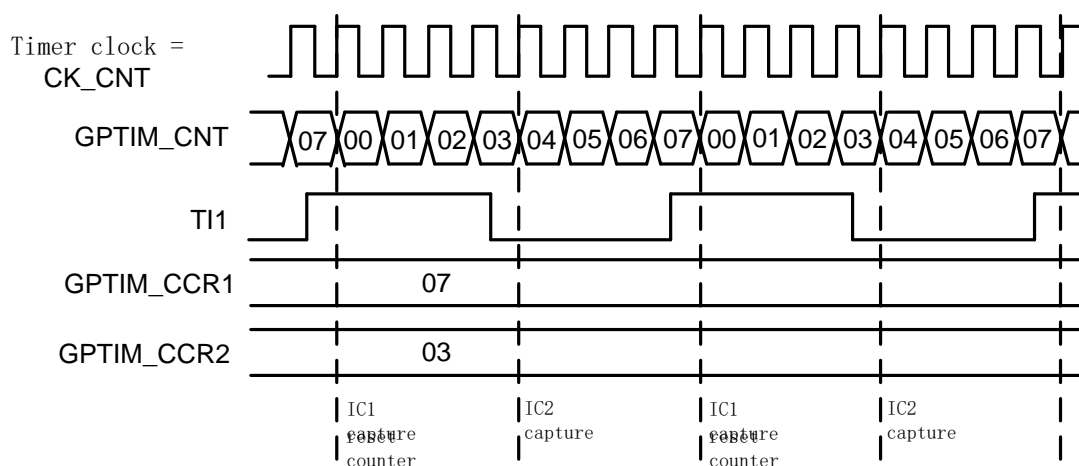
Timer clock = CK_CNT

GPTIM_CNT

07 00 01 02 03 04 05 06 07 00 01 02 03 04 05 06 07

TI1

GPTIM_CCR1

07

GPTIM_CCR2

03

IC1 capture reset counter

IC2 capture

IC1 capture reset counter

IC2 capture